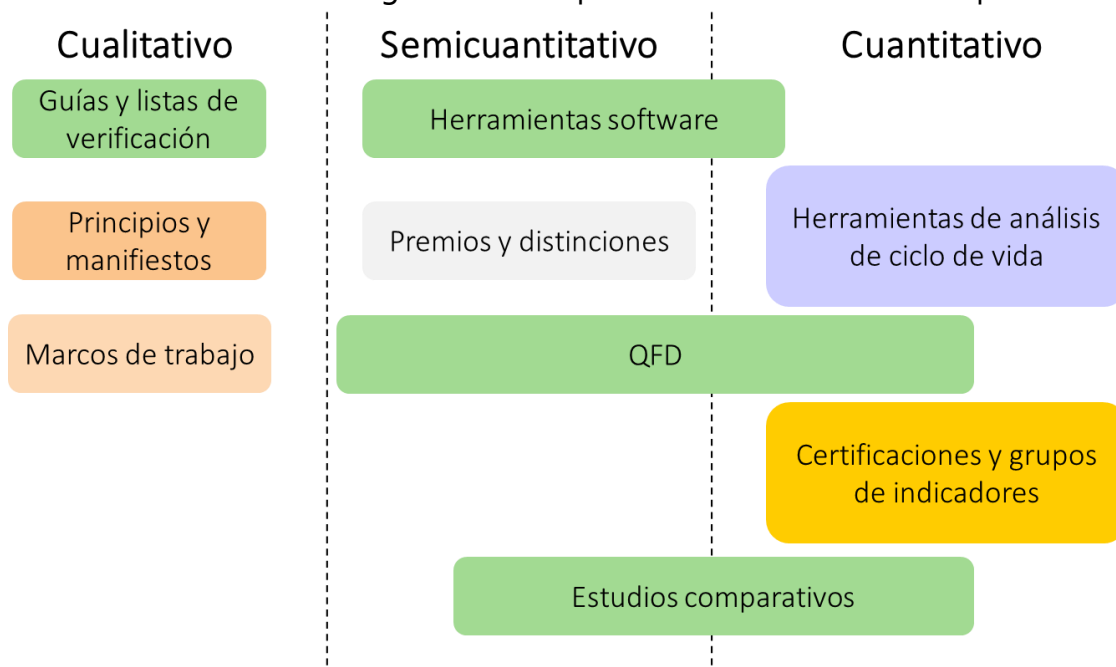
Cualitativo

Semicuantitativo

Cuantitativo

Guías y listas de verificación

Herramientas software

Principios y manifiestos

Premios y distinciones

Herramientas de análisis de ciclo de vida

Marcos de trabajo

QFD

Certificaciones y grupos de indicadores

Estudios comparativos